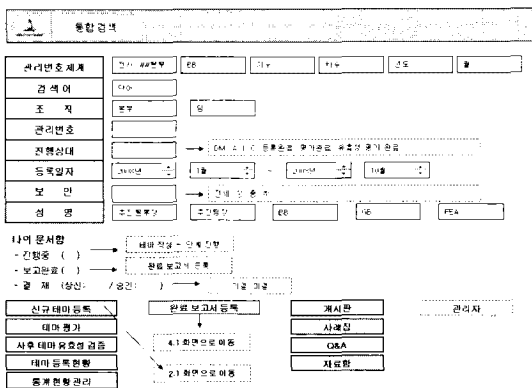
통합검색

| 관리번호체계 | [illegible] | BB | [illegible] | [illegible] | 년도 | 월 |
|---|---|---|---|---|---|---|
| 검색어 | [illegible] | | | | | |
| 조직 | 본부 | 팀 | | | | |
| 관리번호 | | | | | | |
| 진행상태 | | DM A I C 등록완료 평가완료 유효성 평가 완료 | | | | |
| 등록일자 | 2006년 | 1월 | ~ | 2006년 | 10월 | |
| 보인 | | 전체 보 출 처 | | | | |
| 성명 | 추진 팀후보 | 추진팀장 | BB | GB | FEA | |

나의 문서함
- 진행중 ( ) → 테마 작성 ~ 완료 단계
- 보고완료 ( ) → 완료 보고서 등록
- 결 재 (상신 / 승인 ) → 기결 미결

신규테마등록
테마평가
사후 테마 유효성 검증
테마 등록현황
등록현황 관리

완료 보고서 등록
4.1 화면으로 이동
2.1 화면으로 이동

게시판
사례집
Q&A
자료함

관리자